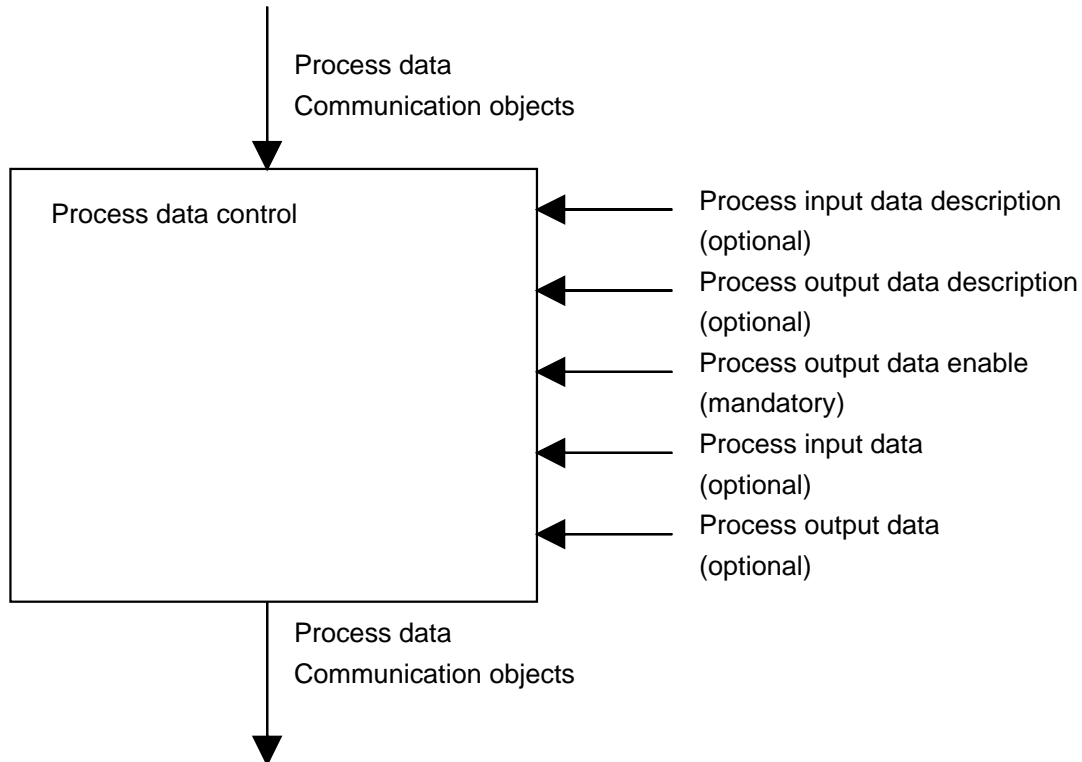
Process data
Communication objects

Process data control

Process input data description
(optional)

Process output data description
(optional)

Process output data enable
(mandatory)

Process input data
(optional)

Process output data
(optional)

Process data
Communication objects